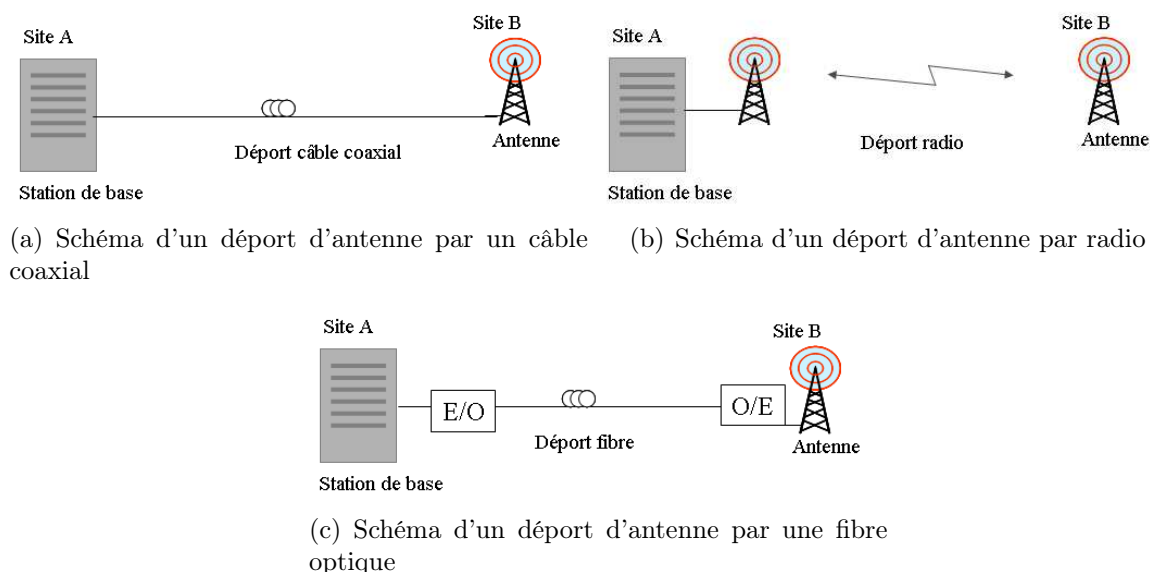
Site A

Site B

Station de base

Déport câble coaxial

Antenne

(a) Schéma d'un déport d'antenne par un câble coaxial

Site A

Site B

Station de base

Déport radio

Antenne

(b) Schéma d'un déport d'antenne par radio

Site A

Site B

E/O

O/E

Station de base

Déport fibre

Antenne

(c) Schéma d'un déport d'antenne par une fibre optique